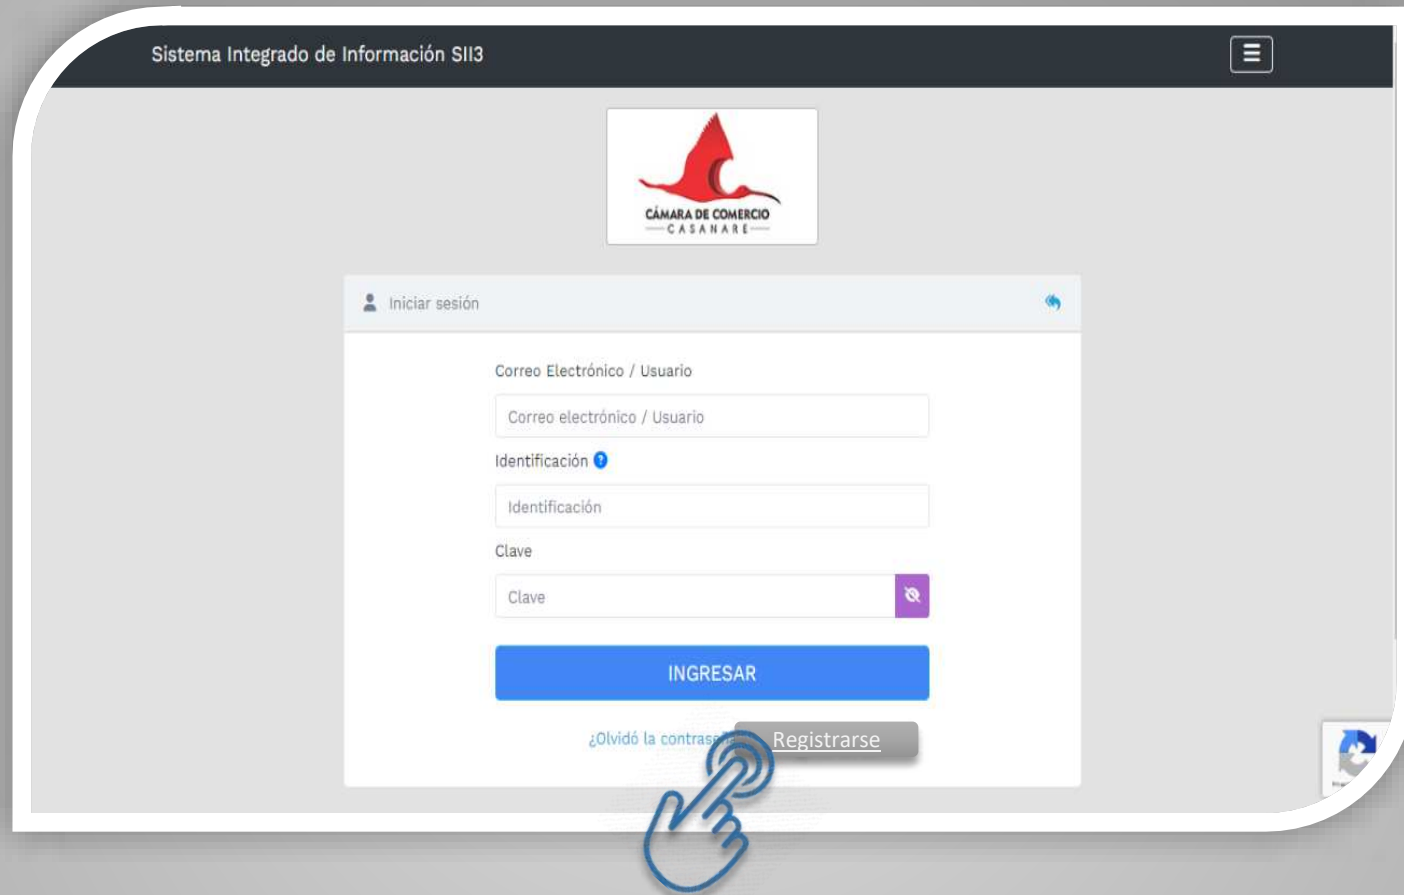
Sistema Integrado de Información SII3

CÁMARA DE COMERCIO
CASANARE

Iniciar sesión

Correo Electrónico / Usuario

Correo electrónico / Usuario

Identificación

Identificación

Clave

Clave

INGRESAR

¿Olvidó la contras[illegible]

Registrarse